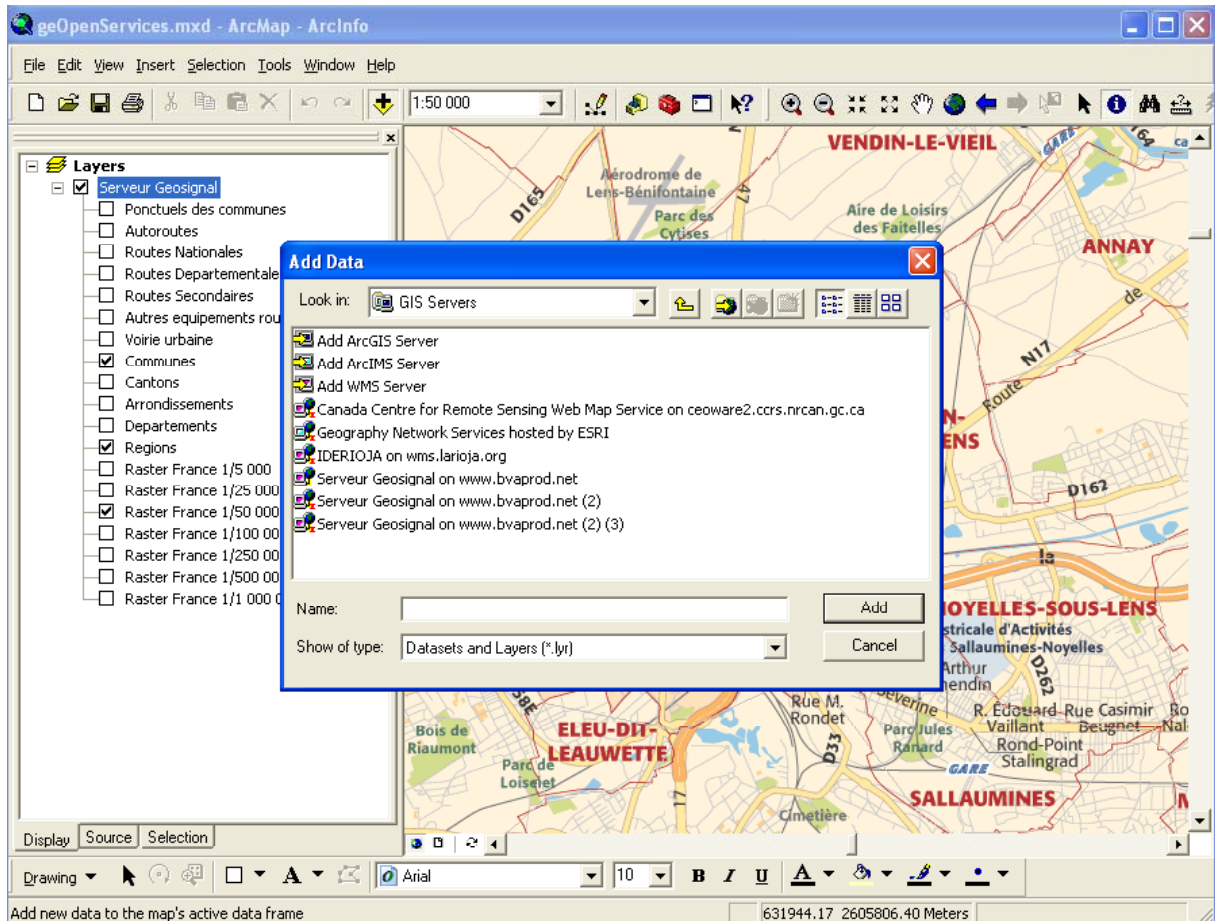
geOpenServices.mxd - ArcMap - ArcInfo

File Edit View Insert Selection Tools Window Help

1:50 000

Layers
Serveur Geosignal
Ponctuels des communes
Autoroutes
Routes Nationales
Routes Departementale
Routes Secondaires
Autres equipements rou
Voirie urbaine
Communes
Cantons
Arrondissements
Departements
Regions
Raster France 1/5 000
Raster France 1/25 000
Raster France 1/50 000
Raster France 1/100 00
Raster France 1/250 00
Raster France 1/500 00
Raster France 1/1 000 0

Display Source Selection

VENDIN-LE-VIEIL
Aérodrome de Lens-Bénifontaine
Parc des Cytises
D165
Aire de Loisirs des Faitelles
ANNAY
GARE
N17
Route de
N-
ENS
D162
la
NOYELLES-SOUS-LENS
strcale d'Activités
Sallaumines-Noyelles
Arthur
nendin
D262
Rue M. Rondet
Severine
Parc Jules Ranard
R. Edouard-Rue Casimir
Vaillant Beugnet
Rond-Point Stalingrad
Bois de Riaumont
ELEU-DIT-LEAUWETTE
Parc de Loiselet
D33
GARE
SALLAUMINES
Cimetière

Add Data
Look in: GIS Servers
Add ArcGIS Server
Add ArcIMS Server
Add WMS Server
Canada Centre for Remote Sensing Web Map Service on ceoware2.ccrs.nrcan.gc.ca
Geography Network Services hosted by ESRI
IDERIOJA on wms.larioja.org
Serveur Geosignal on www.bvaprod.net
Serveur Geosignal on www.bvaprod.net (2)
Serveur Geosignal on www.bvaprod.net (2) (3)
Name:
Add
Show of type: Datasets and Layers (*.lyr)
Cancel

Drawing Arial 10 B I U A

Add new data to the map's active data frame
631944.17 2605806.40 Meters